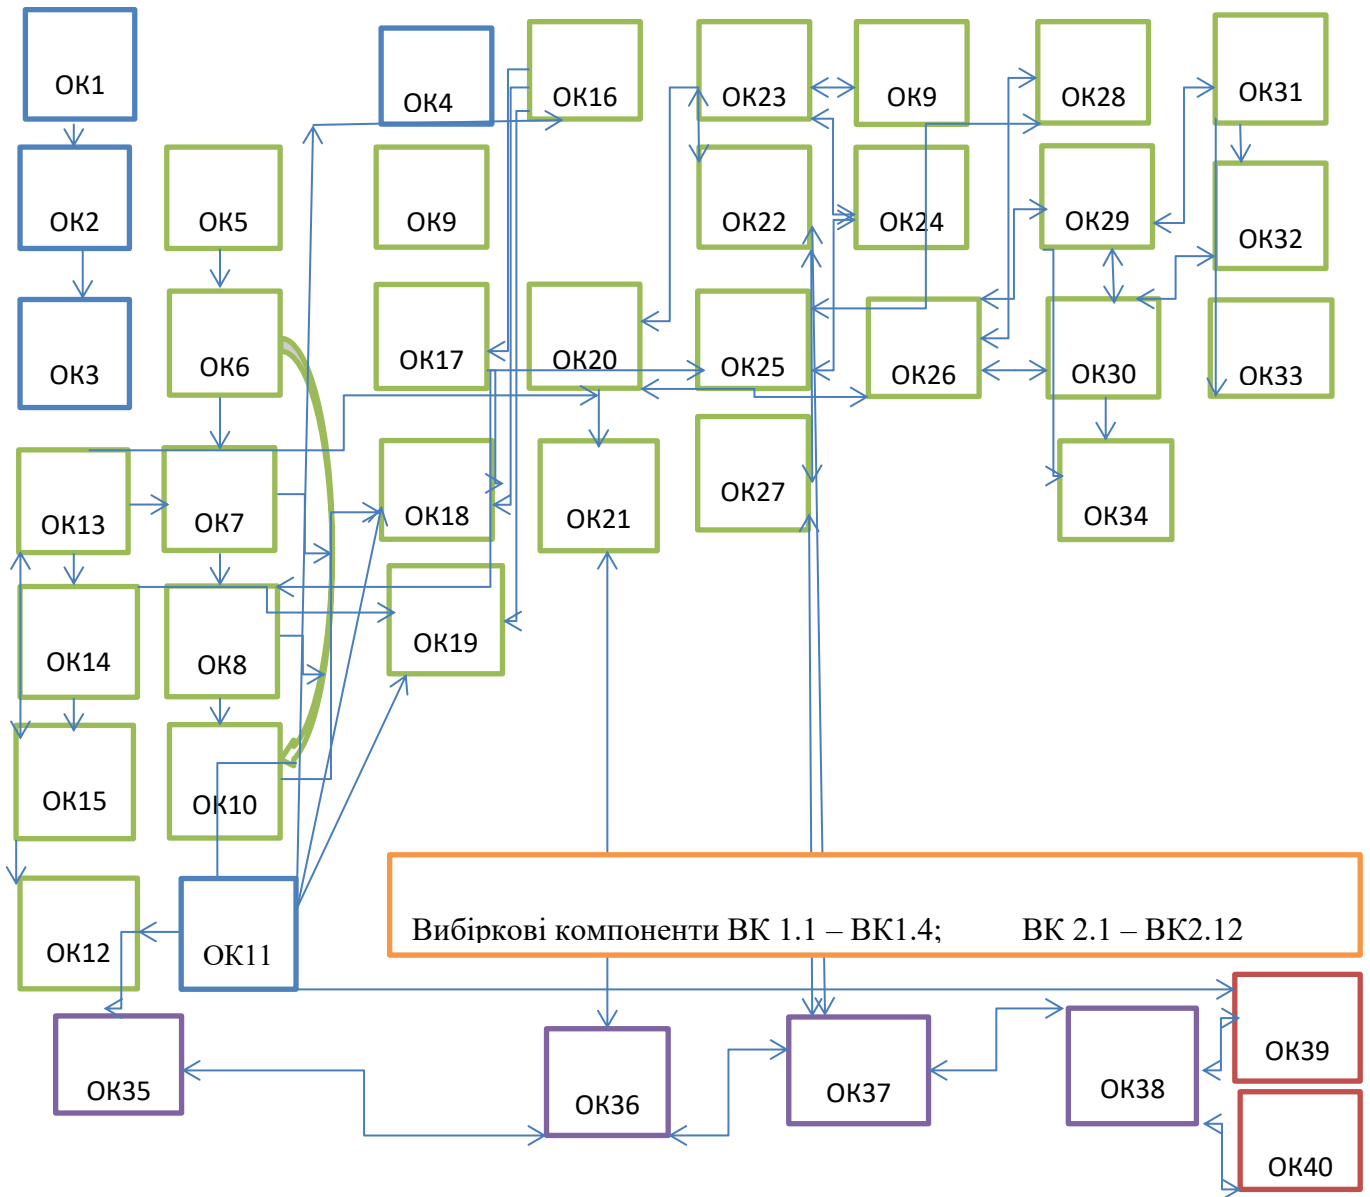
ОК1

ОК2

ОК3

ОК4

ОК16

ОК23

ОК9

ОК28

ОК31

ОК5

ОК9

ОК22

ОК24

ОК29

ОК32

ОК6

ОК17

ОК20

ОК25

ОК26

ОК30

ОК33

ОК13

ОК7

ОК18

ОК21

ОК27

ОК34

ОК14

ОК8

ОК19

ОК15

ОК10

ОК12

ОК11

Вибіркові компоненти ВК 1.1 – ВК1.4; ВК 2.1 – ВК2.12

ОК35

ОК36

ОК37

ОК38

ОК39

ОК40